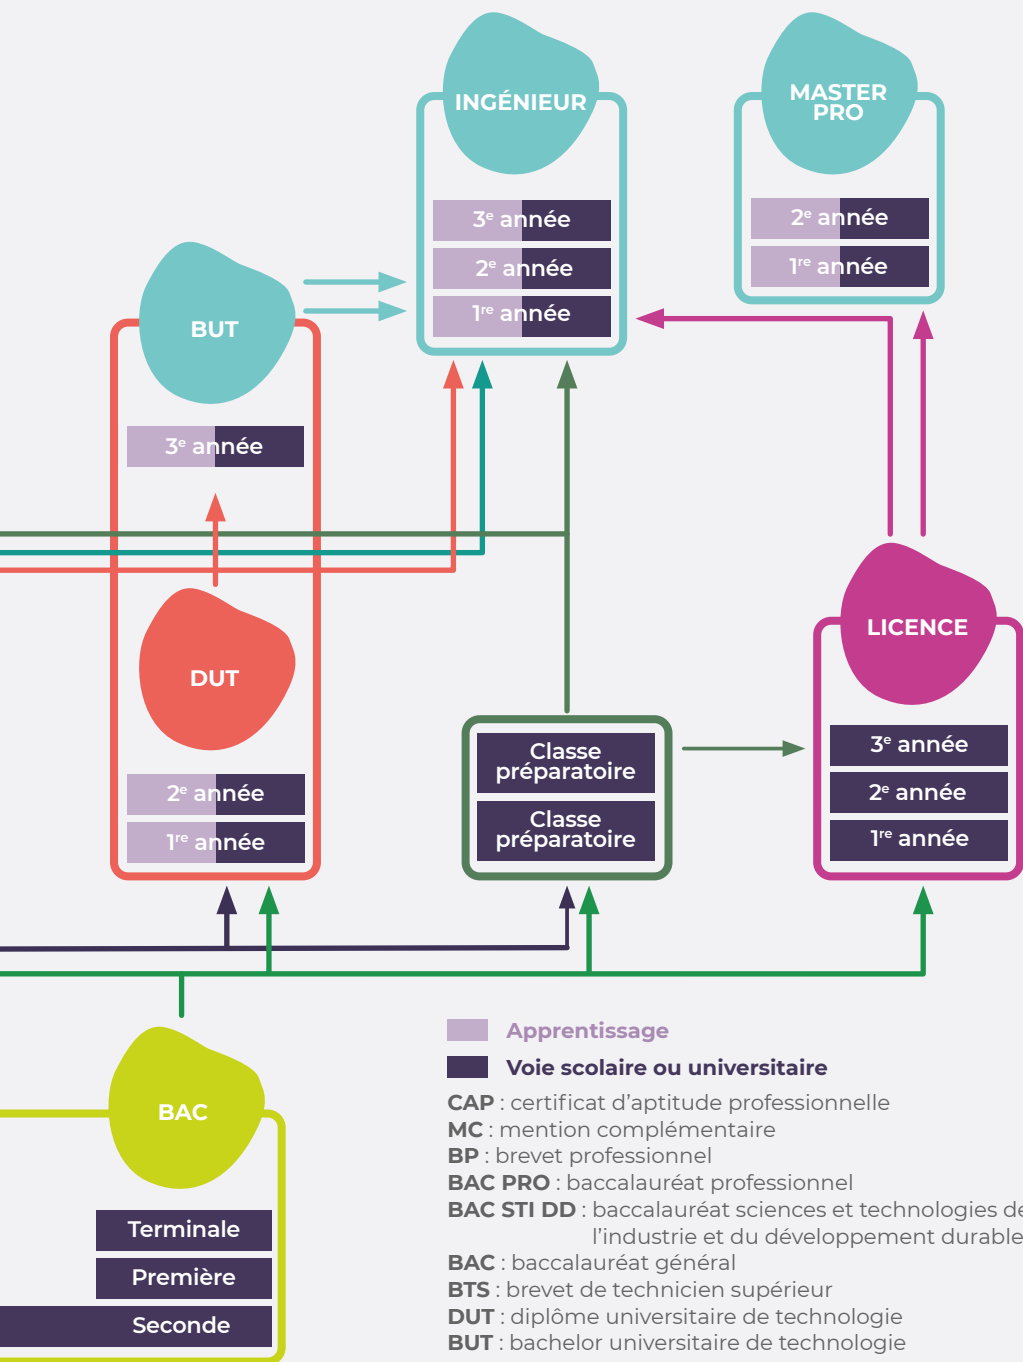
INGÉNIEUR

3$^e$ année
2$^e$ année
1$^{re}$ année

MASTER PRO

2$^e$ année
1$^{re}$ année

BUT

3$^e$ année

DUT

2$^e$ année
1$^{re}$ année

Classe préparatoire
Classe préparatoire

LICENCE

3$^e$ année
2$^e$ année
1$^{re}$ année

BAC

Terminale
Première
Seconde

Apprentissage
Voie scolaire ou universitaire

CAP : certificat d'aptitude professionnelle
MC : mention complémentaire
BP : brevet professionnel
BAC PRO : baccalauréat professionnel
BAC STI DD : baccalauréat sciences et technologies de l'industrie et du développement durable
BAC : baccalauréat général
BTS : brevet de technicien supérieur
DUT : diplôme universitaire de technologie
BUT : bachelor universitaire de technologie